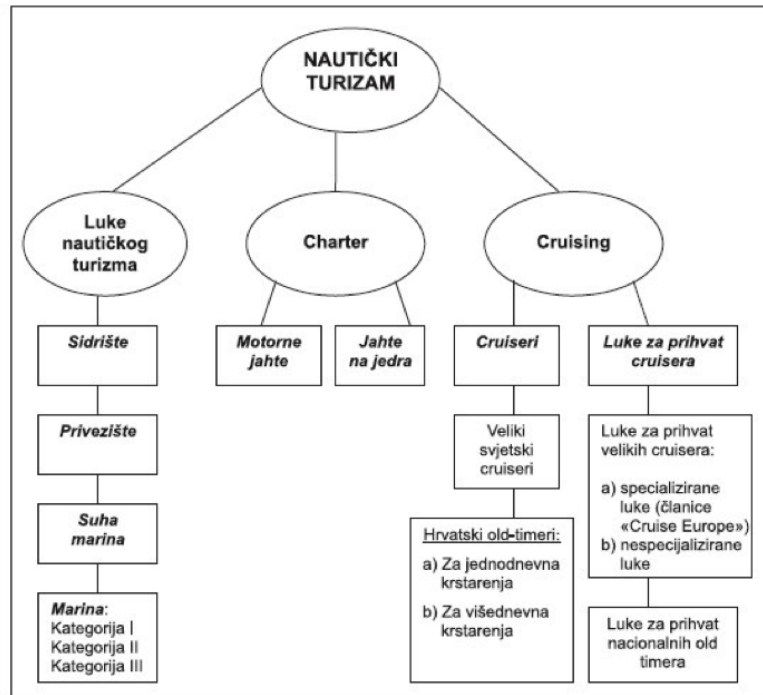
NAUTIČKI TURIZAM

Luke nautičkog turizma

Charter

Cruising

Sidrište

Privezište

Suha marina

Marina:
Kategorija I
Kategorija II
Kategorija III

Motorne jahte

Jahte na jedra

Cruiseri

Veliki svjetski cruiseri

Hrvatski old-timeri:
a) Za jednodnevna krstarenja
b) Za višednevna krstarenja

Luke za prihvat cruisera

Luke za prihvat velikih cruisera:
a) specijalizirane luke (članice «Cruise Europe»)
b) nespecijalizirane luke

Luke za prihvat nacionalnih old timera